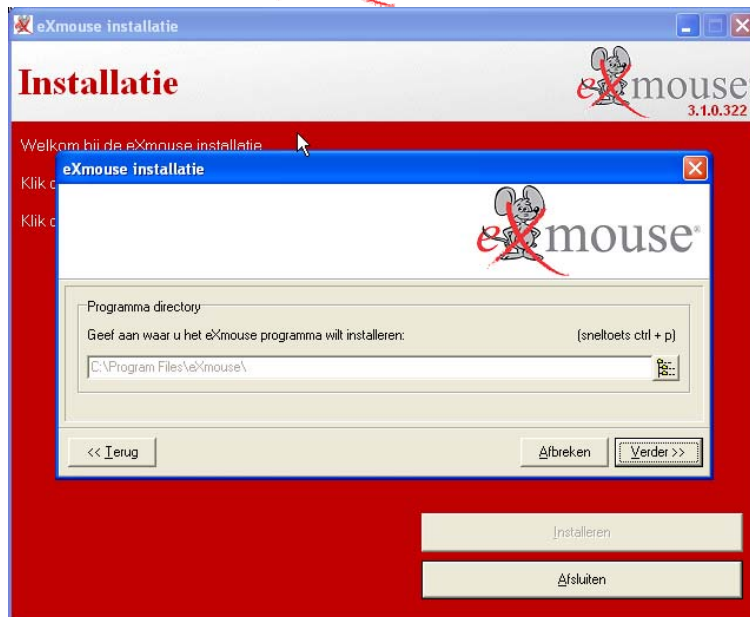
eXmouse installatie

Installatie

eXmouse
3.1.0.322

Welkom bij de eXmouse installatie

Klik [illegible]

Klik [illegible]

eXmouse installatie

eXmouse®

Programma directory

Geef aan waar u het eXmouse programma wilt installeren:

(sneltoets ctrl + p)

C:\Program Files\eXmouse\

<< Terug

Afbreken

Verder >>

Installeren

Afsluiten